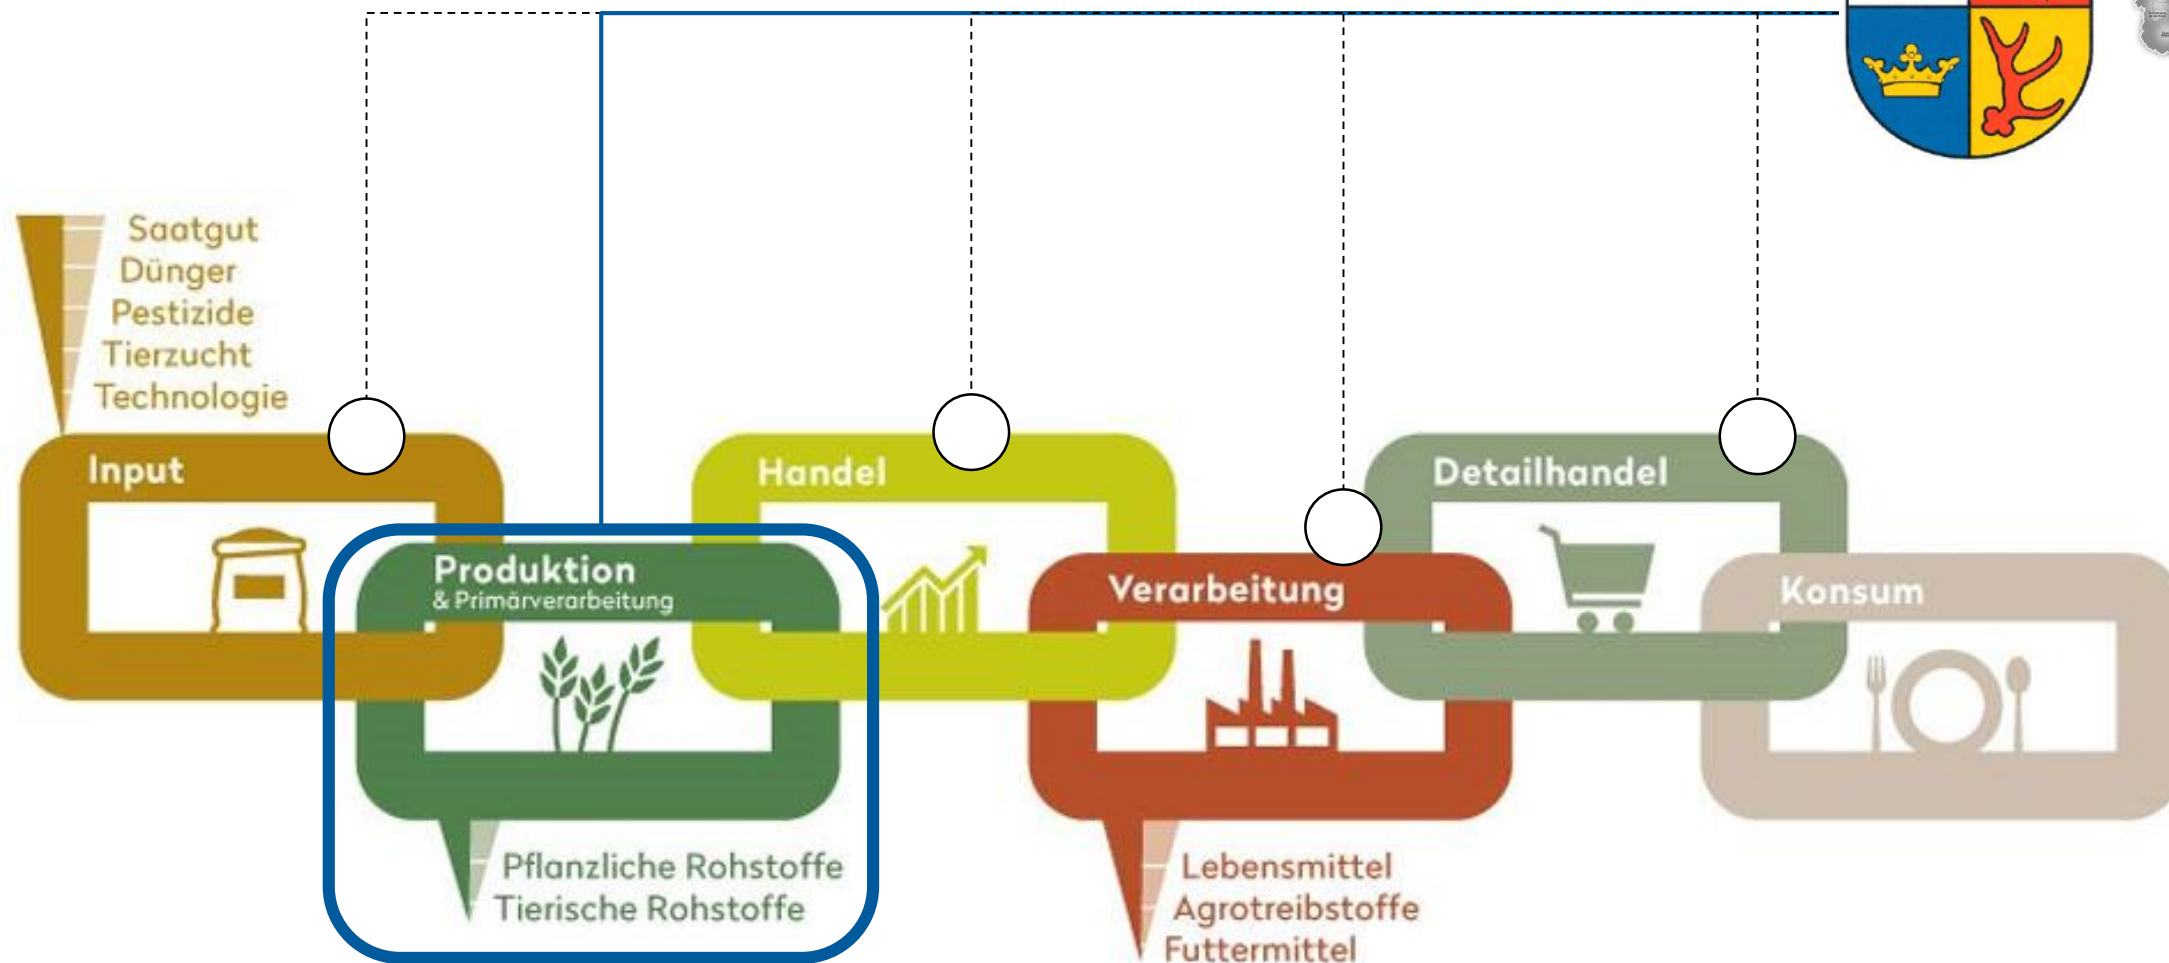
Saatgut
Dünger
Pestizide
Tierzucht
Technologie

Input

Produktion
& Primärverarbeitung

Pflanzliche Rohstoffe
Tierische Rohstoffe

Handel

Verarbeitung

Lebensmittel
Agrotreibstoffe
Futtermittel

Detailhandel

Konsum